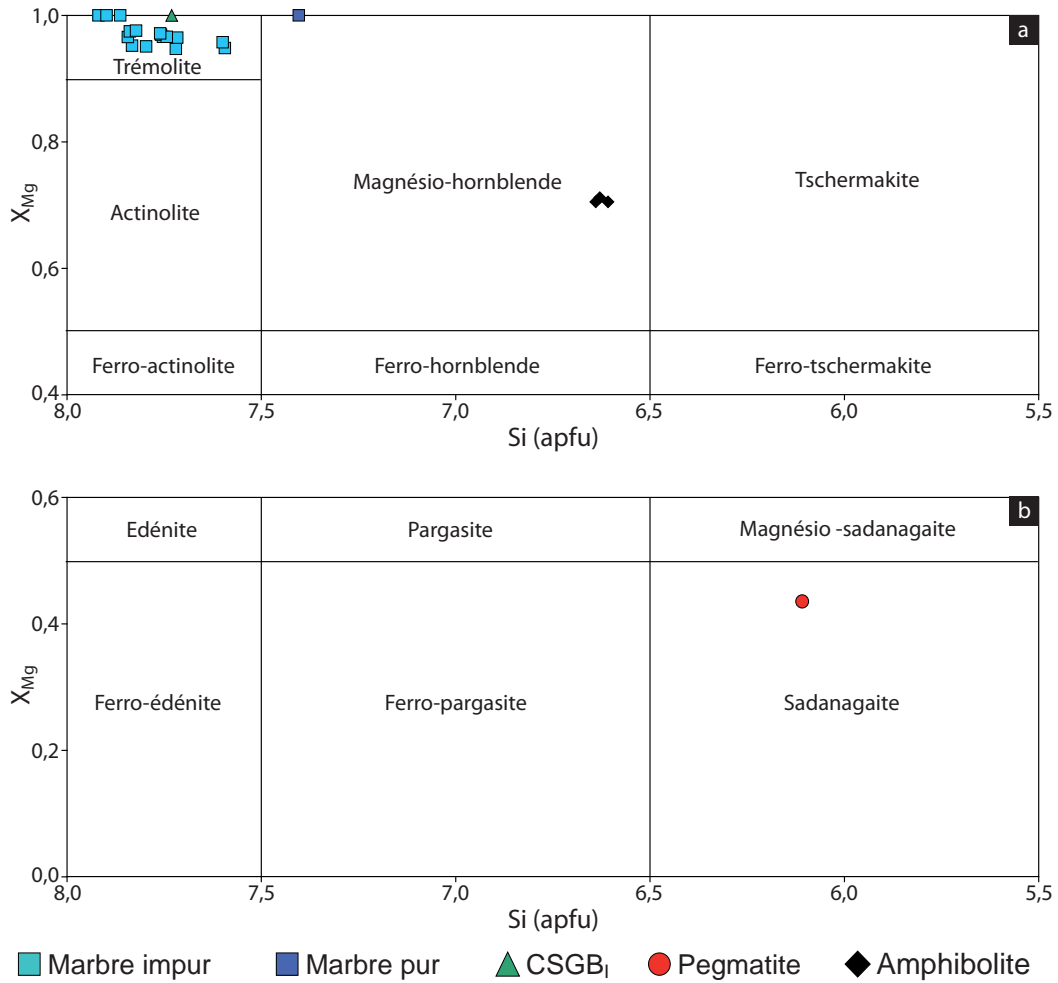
a

1,0
0,8
0,6
0,4

$X_{Mg}$

Trémolite
Actinolite
Ferro-actinolite
Magnésio-hornblende
Ferro-hornblende
Tschermakite
Ferro-tschermakite

8,0 7,5 7,0 6,5 6,0 5,5

Si (apfu)

b

0,6
0,4
0,2
0,0

$X_{Mg}$

Edénite
Pargasite
Magnésio -sadanagaite
Ferro-édénite
Ferro-pargasite
Sadanagaite

8,0 7,5 7,0 6,5 6,0 5,5

Si (apfu)

Marbre impur   Marbre pur   $CSGB_I$   Pegmatite   Amphibolite